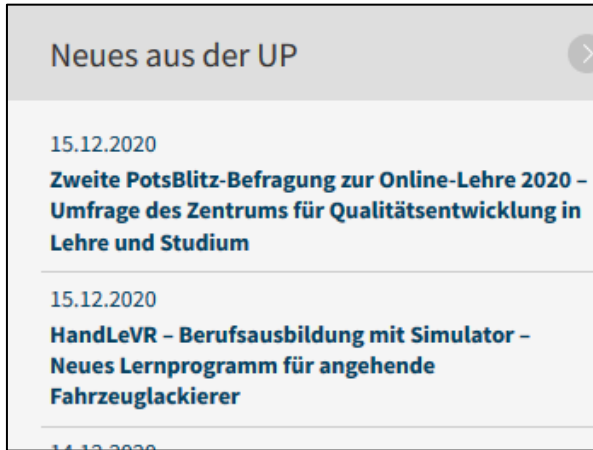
Neues aus der UP

15.12.2020
Zweite PotsBlitz-Befragung zur Online-Lehre 2020 – Umfrage des Zentrums für Qualitätsentwicklung in Lehre und Studium

15.12.2020
HandLeVR – Berufsausbildung mit Simulator – Neues Lernprogramm für angehende Fahrzeuglackierer

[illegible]